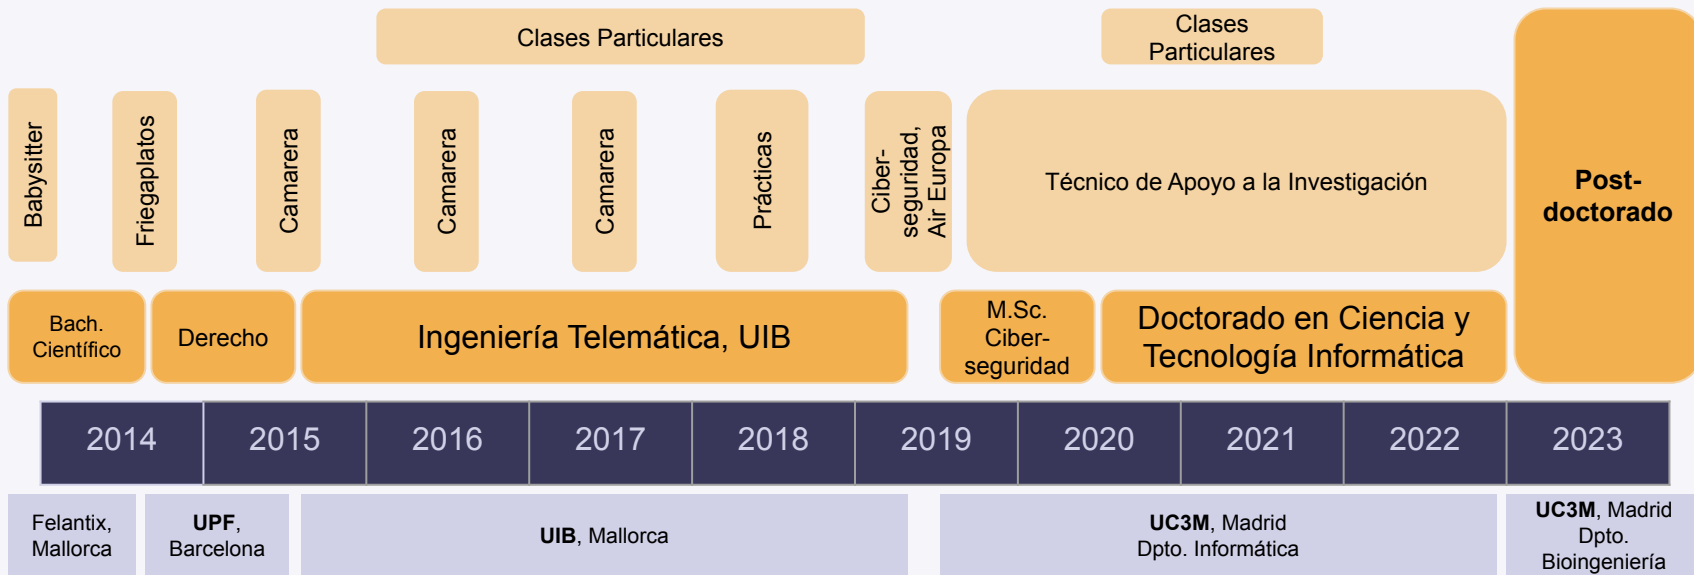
Clases Particulares

Clases Particulares

Babysitter

Friegaplatos

Camarera

Camarera

Camarera

Prácticas

Ciber-seguridad, Air Europa

Técnico de Apoyo a la Investigación

Post-doctorado

Bach. Científico

Derecho

Ingeniería Telemática, UIB

M.Sc. Ciber-seguridad

Doctorado en Ciencia y Tecnología Informática

| 2014 | 2015 | 2016 | 2017 | 2018 | 2019 | 2020 | 2021 | 2022 | 2023 |
|---|---|---|---|---|---|---|---|---|---|

Felantix, Mallorca

**UPF**, Barcelona

**UIB**, Mallorca

**UC3M**, Madrid Dpto. Informática

**UC3M**, Madrid Dpto. Bioingeniería